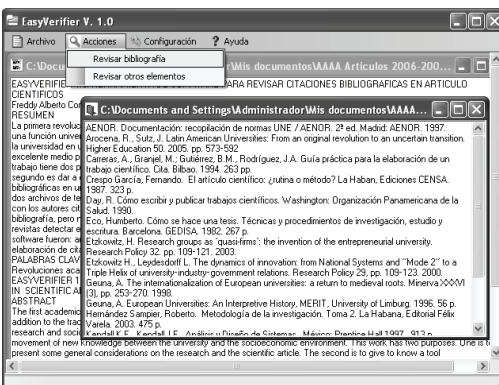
EasyVerifier V. 1.0

Archivo | Acciones | Configuración | Ayuda

Revisar bibliografía
Revisar otros elementos

C:\Docu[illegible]\Mis documentos\AAAA Articulos 2006-200...

EASYVERIFIE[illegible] PARA REVISAR CITACIONES BIBLIOGRAFICAS EN ARTICULO CIENTIFICOS
Freddy Alberto Co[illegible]
RESUMEN
La primera revoluc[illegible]
una función univer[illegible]
la universidad en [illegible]
excelente medio p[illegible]
trabajo tiene dos p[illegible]
segundo es dar a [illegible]
bibliográficas en u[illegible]
dos archivos de te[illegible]
con los autores cit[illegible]
bibliografía, pero r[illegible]
revistas detectar e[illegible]
software fueron: a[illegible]
elaboración de cit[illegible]
PALABRAS CLAV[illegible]
Revoluciones aca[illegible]
EASYVERIFIER 1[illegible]
IN SCIENTIFIC A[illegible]
ABSTRACT
The first academ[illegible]
addition to the trad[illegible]
research and soc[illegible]
movement of new knowledge between the university and the socioeconomic environment. This work has two purposes. One is to present some general considerations on the research and the scientific article. The second is to give to know a tool

C:\Documents and Settings\Administrador\Mis documentos\AAAA...

AENOR. Documentación: recopilación de normas UNE / AENOR. 2ª ed. Madrid: AENOR. 1997.
Arocena, R., Sutz, J. Latin American Universities: From an original revolution to an uncertain transition. Higher Education 50. 2005. pp. 573-592
Carreras, A., Granjel, M.; Gutiérrez, B.M., Rodríguez, J.A. Guía práctica para la elaboración de un trabajo científico. Cita. Bilbao. 1994. 263 pp.
Crespo García, Fernando. El artículo científico: ¿rutina o método? La Haban, Ediciones CENSA. 1987. 323 p.
Day, R. Cómo escribir y publicar trabajos científicos. Washington: Organización Panamericana de la Salud. 1990.
Eco, Humberto. Cómo se hace una tesis. Técnicas y procedimientos de investigación, estudio y escritura. Barcelona. GEDISA. 1982. 267 p.
Etzkowitz, H. Research groups as 'quasi-firms': the invention of the entrepreneurial university. Research Policy 32. pp. 109-121. 2003.
Etzkowitz H., Leydesdorff L. The dynamics of innovation: from National Systems and "Mode 2" to a Triple Helix of university–industry–government relations. Research Policy 29, pp. 109-123. 2000.
Geuna, A. The internationalization of European universities: a return to medieval roots. Minerva XXXVI (3), pp. 253-270. 1998.
Geuna, A. European Universities: An Interpretive History, MERIT, University of Limburg. 1996. 56 p.
Hernández Sampier, Roberto. Metodología de la investigación. Toma 2. La Habana, Editorial Félix Varela. 2003. 475 p.
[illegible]